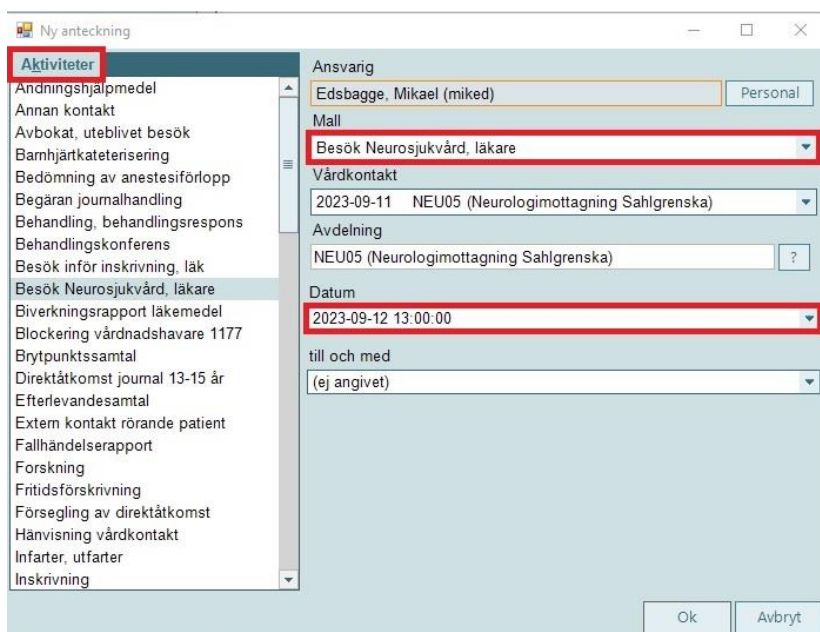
Ny anteckning

Aktiviteter
Andningshjälpmedel
Annan kontakt
Avbokat, uteblivet besök
Barnhjärtkateterisering
Bedömning av anestesiförlopp
Begäran journalhandling
Behandling, behandlingsrespons
Behandlingskonferens
Besök inför inskrivning, läk
Besök Neurosjukvård, läkare
Biverkningsrapport läkemedel
Blockering vårdnadshavare 1177
Brytpunktssamtal
Direktåtkomst journal 13-15 år
Efterlevandesamtal
Extern kontakt rörande patient
Fallhändelserapport
Forskning
Fritidsförskrivning
Försegling av direktåtkomst
Hänvisning vårdkontakt
Infarter, utfarter
Inskrivning

Ansvarig
Edsbagge, Mikael (miked)
Personal
Mall
Besök Neurosjukvård, läkare
Vårdkontakt
2023-09-11 NEU05 (Neurologimottagning Sahlgrenska)
Avdelning
NEU05 (Neurologimottagning Sahlgrenska)
?
Datum
2023-09-12 13:00:00
till och med
(ej angivet)

Ok
Avbryt